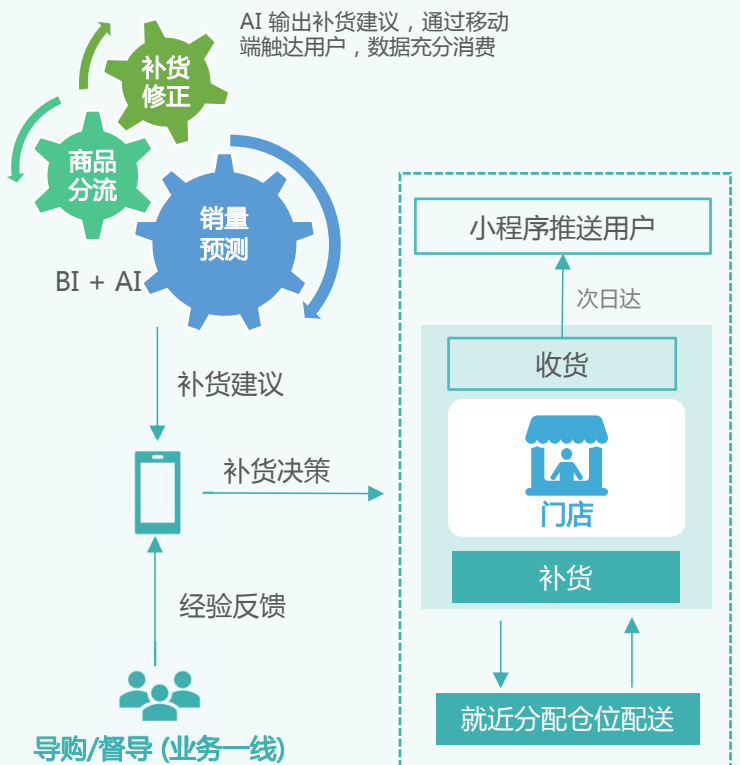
AI 输出补货建议，通过移动端触达用户，数据充分消费

补货
修正

商品
分流

销量
预测

BI + AI

补货建议

补货决策

经验反馈

导购/督导 (业务一线)

小程序推送用户

次日达

收货

门店

补货

就近分配仓位配送